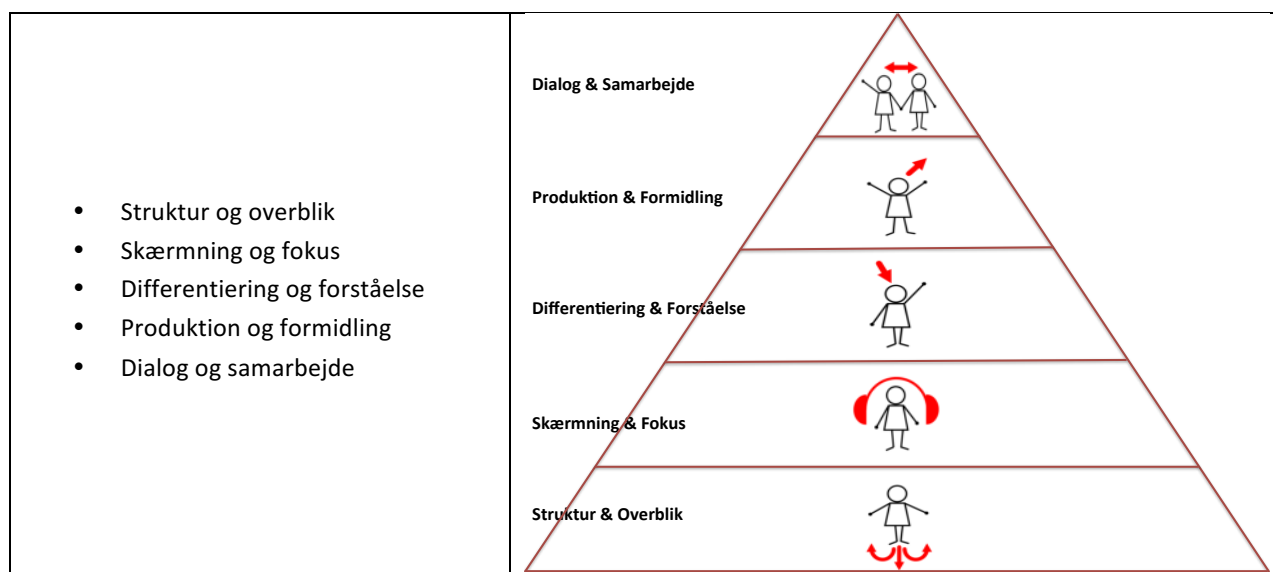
- Struktur og overblik
- Skærmning og fokus
- Differentiering og forståelse
- Produktion og formidling
- Dialog og samarbejde

Dialog & Samarbejde

Produktion & Formidling

Differentiering & Forståelse

Skærmning & Fokus

Struktur & Overblik